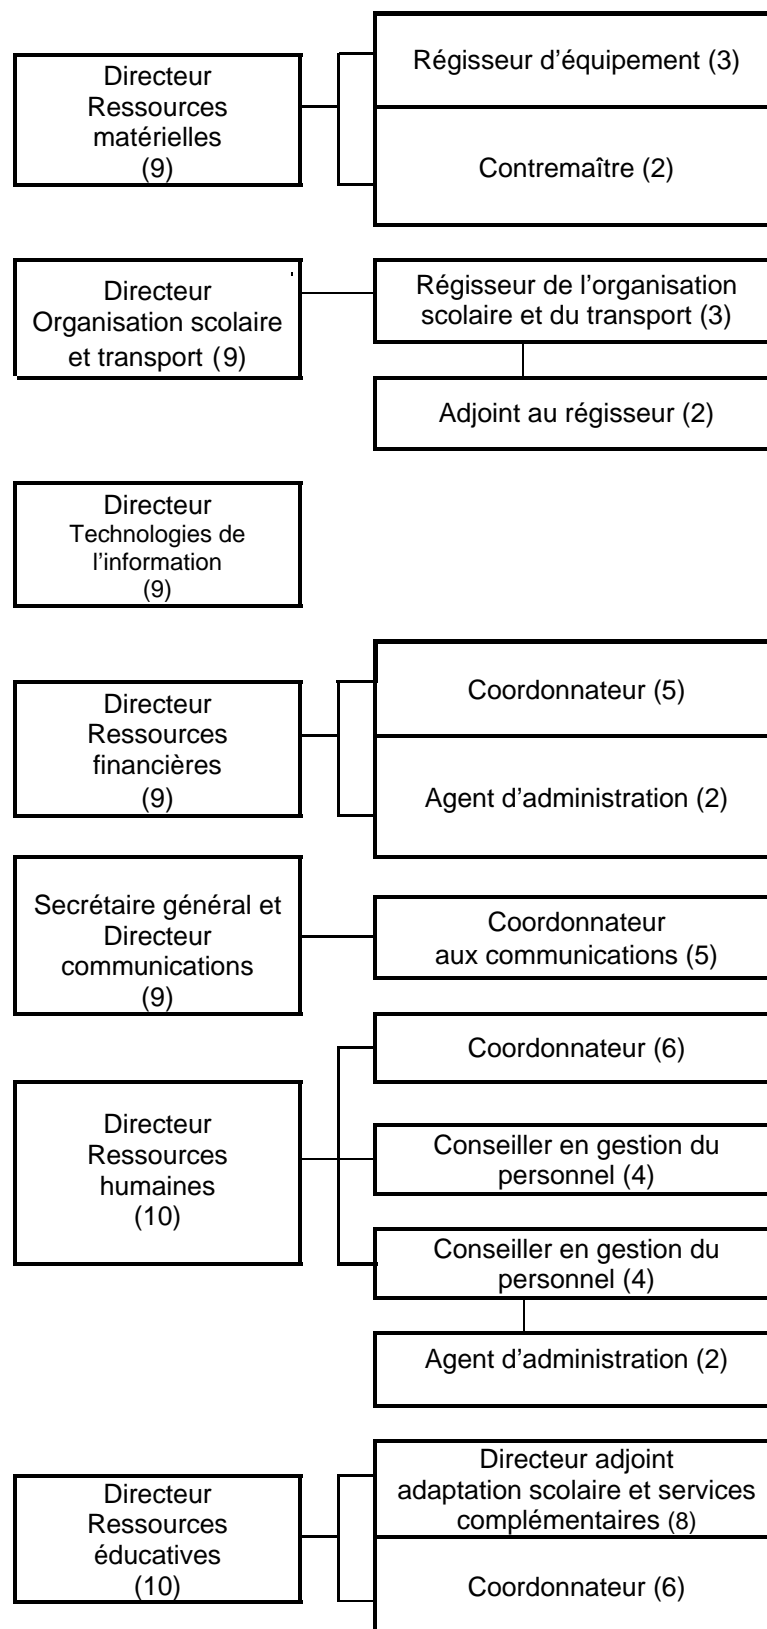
Directeur Ressources matérielles (9)

Régisseur d'équipement (3)

Contremaître (2)

Directeur Organisation scolaire et transport (9)

Régisseur de l'organisation scolaire et du transport (3)

Adjoint au régisseur (2)

Directeur Technologies de l'information (9)

Directeur Ressources financières (9)

Coordonnateur (5)

Agent d'administration (2)

Secrétaire général et Directeur communications (9)

Coordonnateur aux communications (5)

Directeur Ressources humaines (10)

Coordonnateur (6)

Conseiller en gestion du personnel (4)

Conseiller en gestion du personnel (4)

Agent d'administration (2)

Directeur Ressources éducatives (10)

Directeur adjoint adaptation scolaire et services complémentaires (8)

Coordonnateur (6)